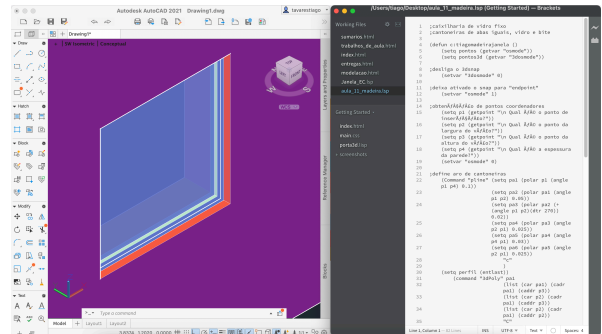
Autodesk AutoCAD 2021 Drawing1.dwg
tavarestiago
Drawing1*
[-][SW Isometric][Conceptual]
Draw
Hatch
Block
Modify
Text
Model Layout1 Layout2
Type a command

/Users/tiago/Desktop/aula_11_madeira.lsp (Getting Started) — Brackets
Working Files
sumarios.html
trabalhos_do_aula.html
index.html
entregas.html
modelacao.html
Janela_EC.lsp
aula_11_madeira.lsp
Getting Started
index.html
main.js
portal0.lsp
screenshots

1 ;caixilharia de vidro fixo
2 ;cantoneiras de abas iguais, vidro e bite
3
4 (defun c:tiagomadeirajanela ()
5 (setq pontoss (getvar "osmode"))
6 (setq pontos3d (getvar "3dosmode"))
7
8 ;desliga o 3dsnap
9 (setvar "3dsnmode" 0)
10
11 ;deixa ativado o snap para "endpoint"
12 (setvar "osmode" 1)
13
14 ;obtenÃ§Ã£o de pontos coordenadores
15 (setq p1 (getpoint "\n Qual Ã© o ponto de inserÃ§Ã£o?"))
16 (setq p2 (getpoint "\n Qual Ã© o ponto da largura do vÃ£o?"))
17 (setq p3 (getpoint "\n Qual Ã© o ponto da altura do vÃ£o?"))
18 (setq p4 (getpoint "\n Qual Ã© a espessura da parede?"))
19 (setvar "osmode" 0)
20
21 ;define aro de cantoneiras
22 (Command "pline" (setq pa1 (polar p1 (angle p1 p4) 0.1))
23 (setq pa2 (polar pa1 (angle p1 p2) 0.08))
24 (setq pa3 (polar pa2 (+ (angle p1 p2)(dtr 270)) 0.02))
25 (setq pa4 (polar pa3 (angle p2 p1) 0.06))
26 (setq pa5 (polar pa4 (angle p4 p1) 0.02))
27 (setq pa6 (polar pa5 (angle p2 p1) 0.02))
28 "c"
29 )
30 (setq perfil (entlast))
31 (command "Ddrulsy" pa1
32 (list (car pa1) (cadr pa1) (caddr p3))
33 (list (car p2) (cadr pa1) (caddr p3))
34 (list (car p2) (cadr pa1) (caddr pa1))
35 "c"
Line 1, Column 1 — 46 Lines INS UTF-8 Text Spaces: 4